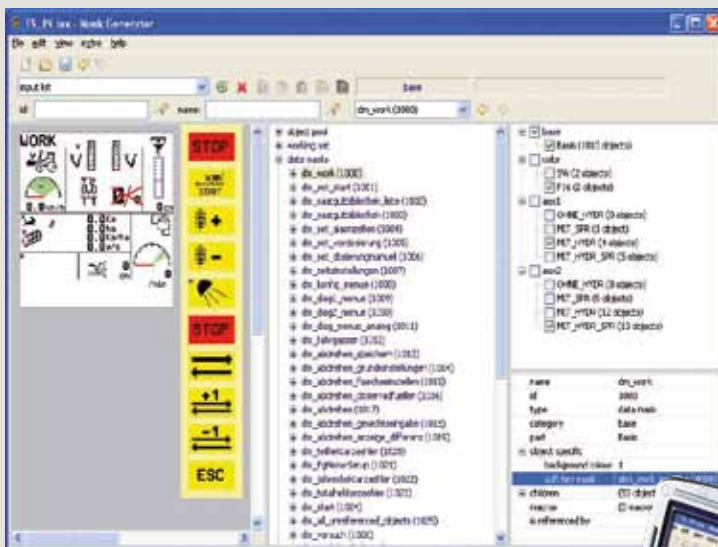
IS_PV Ias - Mask Generator

file edit view extra help

input list

save

id

name

dm_work (1000)

WORK

STOP

STOP

ESC

object pool
working set
data masks
dm_work (1000)
dm_set_start (1001)
dm_saatgutablbehen_liste (1002)
dm_saatgutablbehen (1003)
dm_set_saatmaschine (1004)
dm_set_vordosierung (1005)
dm_set_dosierungmanuell (1006)
dm_zeitseinstellungen (1007)
dm_konfig_menue (1008)
dm_diag1_menue (1009)
dm_diag2_menue (1010)
dm_diag_menue_analog (1011)
dm_fahrgassen (1012)
dm_abdrehen_speichern (1013)
dm_abdrehen_grundeinstellungen (1014)
dm_abdrehen_flaecheneinstellen (1015)
dm_abdrehen_dosiermodfaktor (1016)
dm_abdrehen (1017)
dm_abdrehen_gewichtseingabe (1018)
dm_abdrehen_anzeige_differenz (1019)
dm_teilbreitenschalter (1020)
dm_fahrerSetup (1021)
dm_jahresbetriebszähler (1022)
dm_totalhektarzaehler (1023)
dm_start (1024)
dm_all_unreferenced_objects (1025)
dm_versuch (1026)

base
Basis (1867 objects)
color
TN (2 objects)
F16 (2 objects)
ass1
OHNE_HYER (3 objects)
MIT_SPR (3 objects)
MIT_HYER (4 objects)
MIT_HYER_SPR (5 objects)
ass2
OHNE_HYER (3 objects)
MIT_SPR (5 objects)
MIT_HYER (12 objects)
MIT_HYER_SPR (13 objects)

name | dm_work
id | 1000
type | data mask
category | base
part | Basis
object specific
background colour
soft key mask | dm_work
children | (50 object
macros | (0 macro
is referenced by